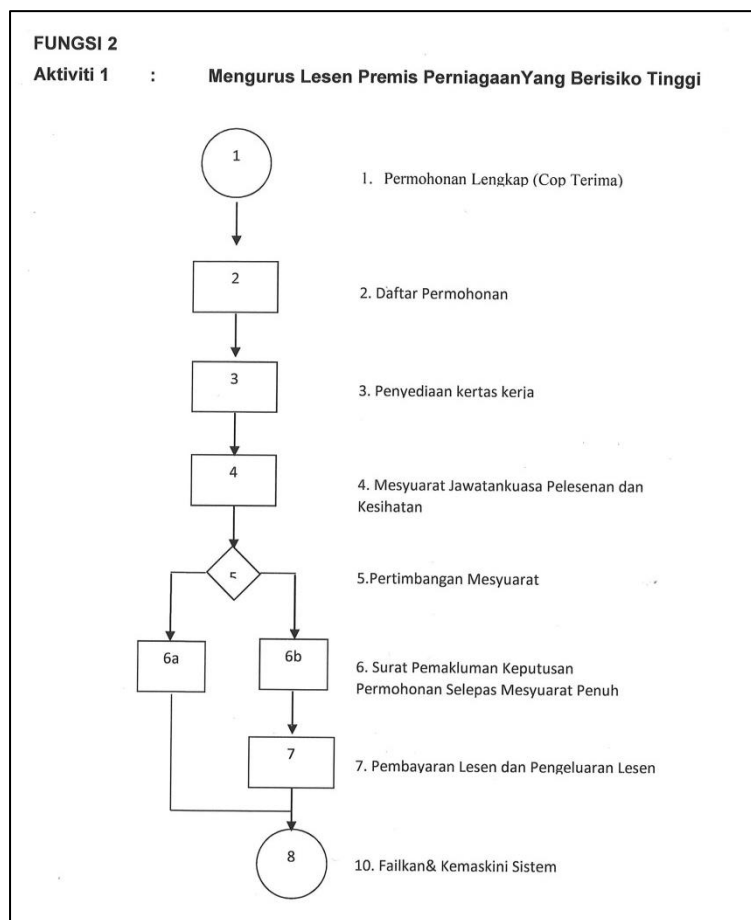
FUNGSI 2

Aktiviti 1 : Mengurus Lesen Premis PerniagaanYang Berisiko Tinggi

1

1. Permohonan Lengkap (Cop Terima)

2

2. Daftar Permohonan

3

3. Penyediaan kertas kerja

4

4. Mesyuarat Jawatankuasa Pelesenan dan Kesihatan

5

5.Pertimbangan Mesyuarat

6a

6b

6. Surat Pemakluman Keputusan Permohonan Selepas Mesyuarat Penuh

7

7. Pembayaran Lesen dan Pengeluaran Lesen

8

10. Failkan& Kemaskini Sistem